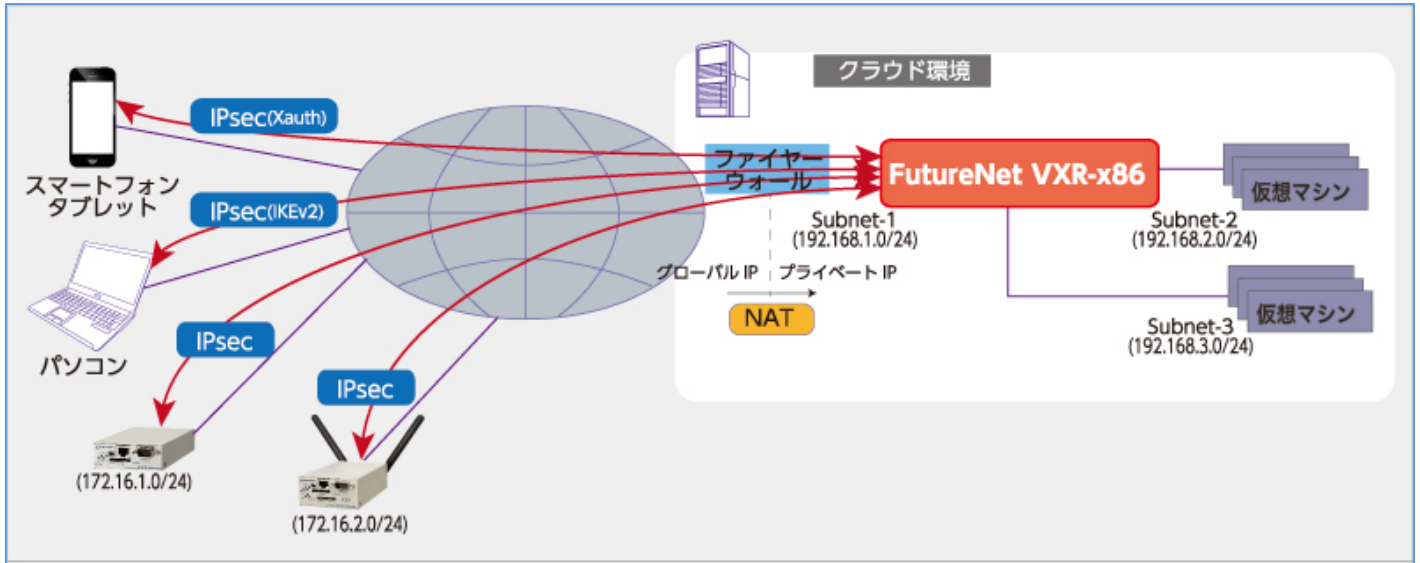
クラウド環境

IPsec(Xauth)

スマートフォン
タブレット

IPsec(IKEv2)

パソコン

IPsec

(172.16.1.0/24)

IPsec

(172.16.2.0/24)

ファイヤー
ウォール

FutureNet VXR-x86

仮想マシン

Subnet-1
(192.168.1.0/24)

Subnet-2
(192.168.2.0/24)

グローバル IP　プライベート IP

NAT

仮想マシン

Subnet-3
(192.168.3.0/24)